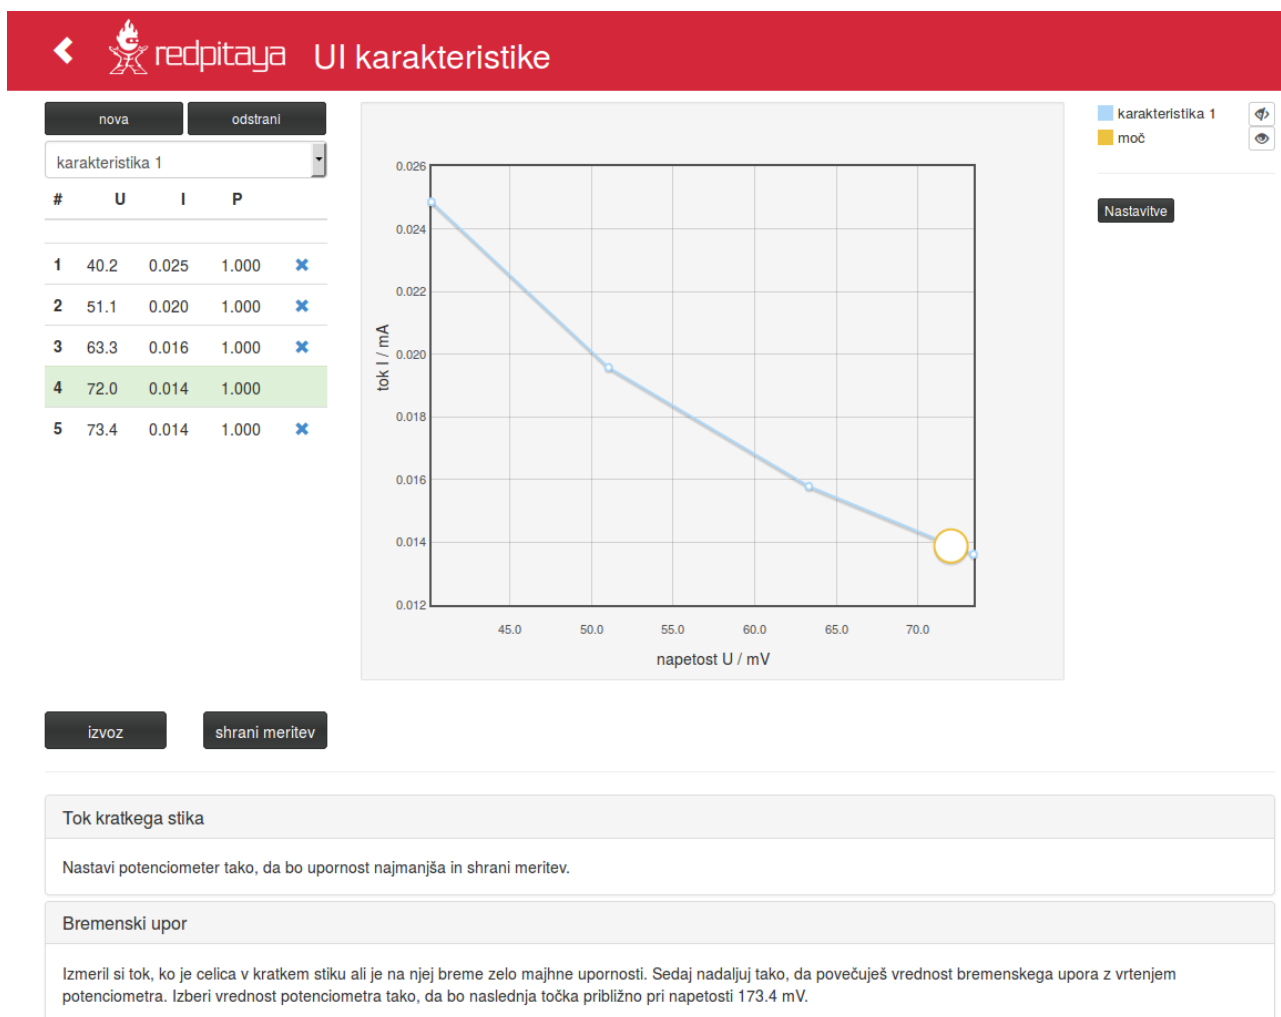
redpitaya UI karakteristike

nova odstrani

karakteristika 1

| # | U | I | P | |
|---|---|---|---|---|
| 1 | 40.2 | 0.025 | 1.000 | ✖ |
| 2 | 51.1 | 0.020 | 1.000 | ✖ |
| 3 | 63.3 | 0.016 | 1.000 | ✖ |
| 4 | 72.0 | 0.014 | 1.000 | |
| 5 | 73.4 | 0.014 | 1.000 | ✖ |

0.026
0.024
0.022
0.020
0.018
0.016
0.014
0.012
tok I / mA
45.0 50.0 55.0 60.0 65.0 70.0
napetost U / mV

karakteristika 1
moč

Nastavitve

izvoz shrani meritev

Tok kratkega stika

Nastavi potenciometer tako, da bo upornost najmanjša in shrani meritev.

Bremenski upor

Izmeril si tok, ko je celica v kratkem stiku ali je na njej breme zelo majhne upornosti. Sedaj nadaljuj tako, da povečuješ vrednost bremenskega upora z vrtenjem potenciometra. Izberi vrednost potenciometra tako, da bo naslednja točka približno pri napetosti 173.4 mV.